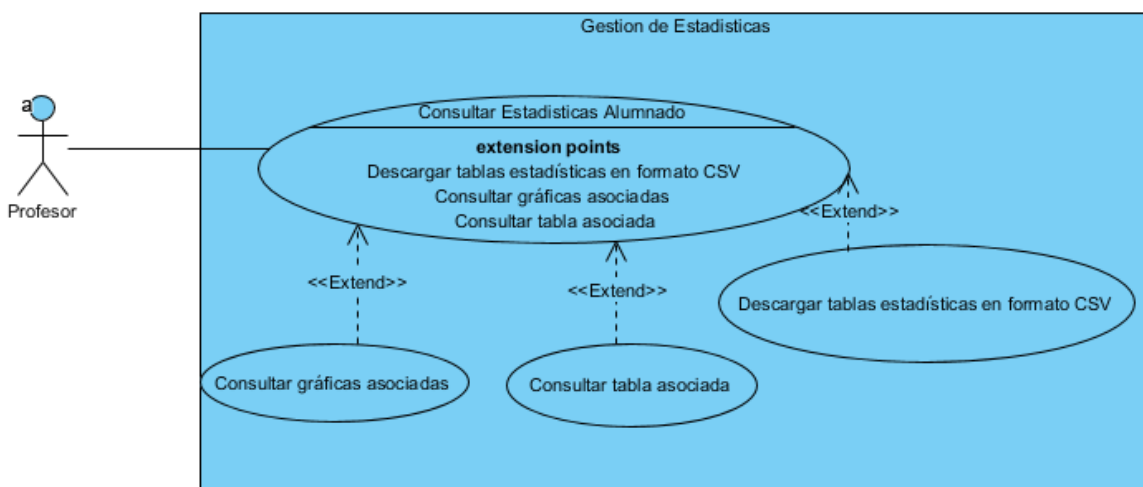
Gestion de Estadisticas

a

Profesor

Consultar Estadisticas Alumnado

**extension points**
Descargar tablas estadísticas en formato CSV
Consultar gráficas asociadas
Consultar tabla asociada

<<Extend>>

<<Extend>>

<<Extend>>

Descargar tablas estadísticas en formato CSV

Consultar gráficas asociadas

Consultar tabla asociada